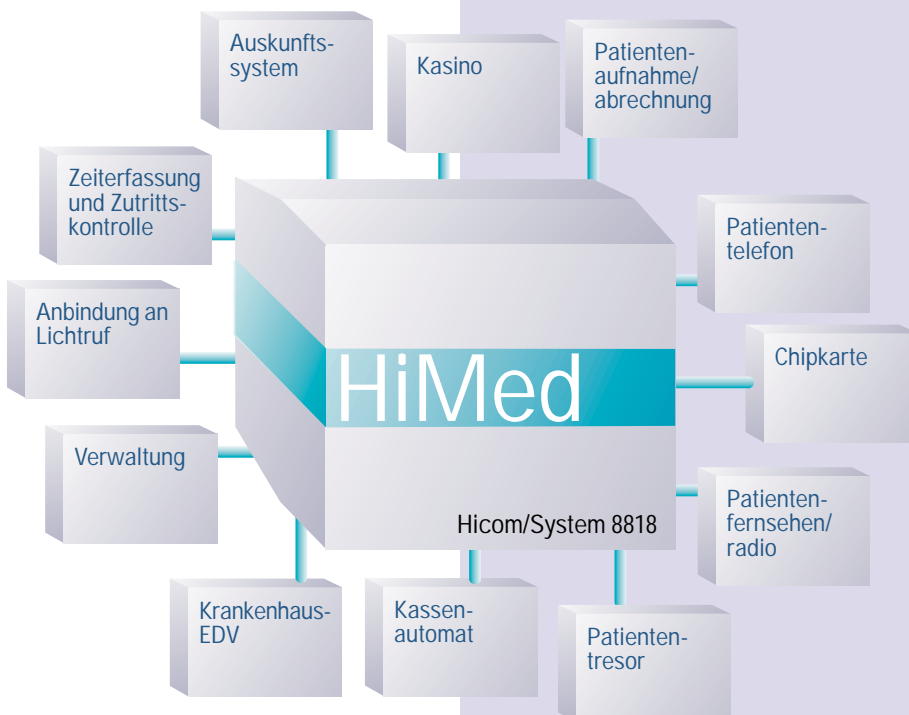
Auskunftssystem

Kasino

Patientenaufnahme/abrechnung

Zeiterfassung und Zutrittskontrolle

Patiententelefon

Anbindung an Lichtruf

HiMed

Chipkarte

Verwaltung

Hicom/System 8818

Patientenfernsehen/radio

Krankenhaus-EDV

Kassenautomat

Patiententresor